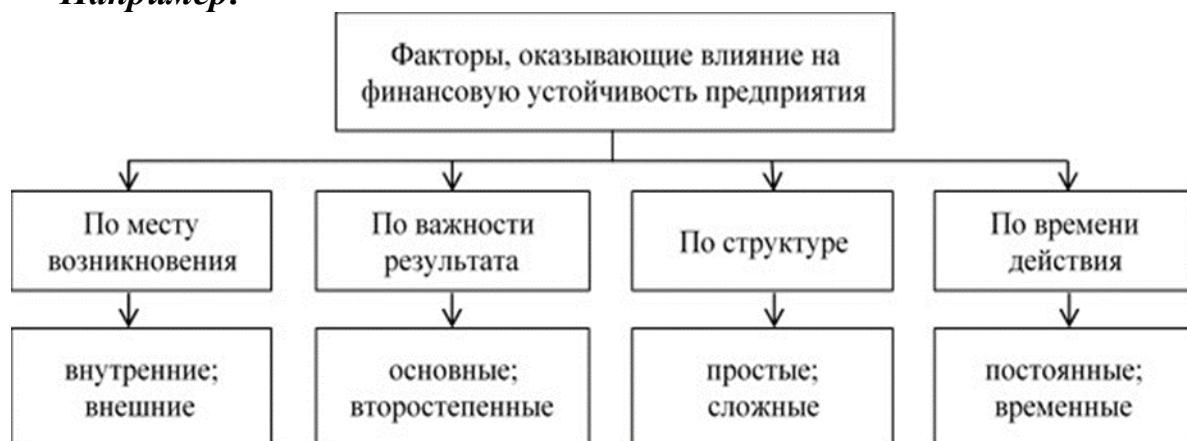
Например:

Факторы, оказывающие влияние на финансовую устойчивость предприятия

По месту возникновения

По важности результата

По структуре

По времени действия

внутренние; внешние

основные; второстепенные

простые; сложные

постоянные; временные